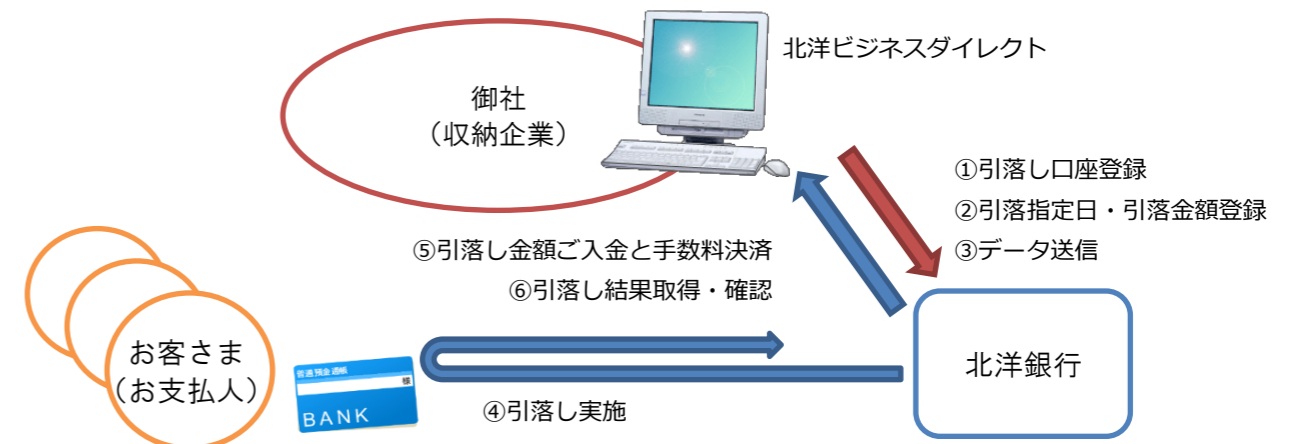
御社
（収納企業）

北洋ビジネスダイレクト

①引落し口座登録
②引落指定日・引落金額登録
③データ送信

⑤引落し金額ご入金と手数料決済
⑥引落し結果取得・確認

お客さま
（お支払人）

普通預金通帳
様
BANK

北洋銀行

④引落し実施